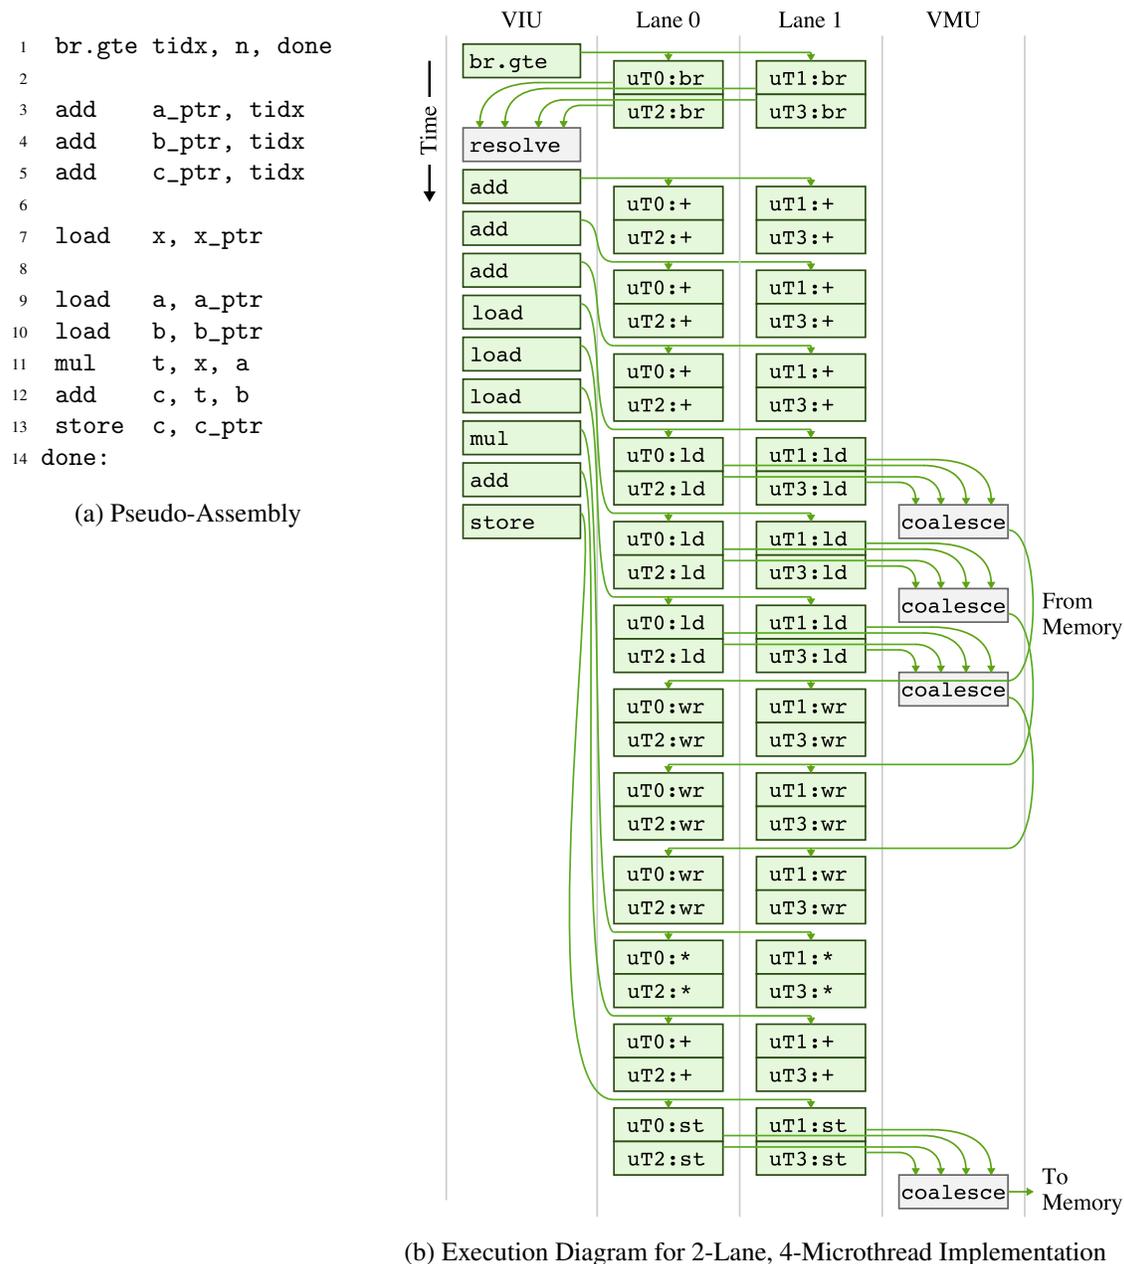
1 br.gte tidx, n, done
2
3 add a_ptr, tidx
4 add b_ptr, tidx
5 add c_ptr, tidx
6
7 load x, x_ptr
8
9 load a, a_ptr
10 load b, b_ptr
11 mul t, x, a
12 add c, t, b
13 store c, c_ptr
14 done:

(a) Pseudo-Assembly

VIU Lane 0 Lane 1 VMU

Time

br.gte
uT0:br uT1:br
uT2:br uT3:br
resolve
add
uT0:+ uT1:+
uT2:+ uT3:+
add
add
uT0:+ uT1:+
uT2:+ uT3:+
load
load
uT0:+ uT1:+
uT2:+ uT3:+
load
mul
uT0:ld uT1:ld
uT2:ld uT3:ld
add
store
coalesce
uT0:ld uT1:ld
uT2:ld uT3:ld
coalesce
From Memory
uT0:ld uT1:ld
uT2:ld uT3:ld
coalesce
uT0:wr uT1:wr
uT2:wr uT3:wr
uT0:wr uT1:wr
uT2:wr uT3:wr
uT0:wr uT1:wr
uT2:wr uT3:wr
uT0:* uT1:*
uT2:* uT3:*
uT0:+ uT1:+
uT2:+ uT3:+
uT0:st uT1:st
uT2:st uT3:st
coalesce
To Memory

(b) Execution Diagram for 2-Lane, 4-Microthread Implementation